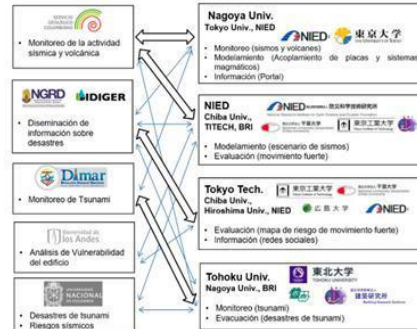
SERVICIO GEOLÓGICO COLOMBIANO

• Monitoreo de la actividad sísmica y volcánica

UNGRD IDIGER

• Diseminación de información sobre desastres

Dimar

• Monitoreo de Tsunami

Universidad de los Andes

• Análisis de Vulnerabilidad del edificio

UNIVERSIDAD NACIONAL DE COLOMBIA

• Desastres de tsunami
• Riesgos sísmicos

Nagoya Univ.
Tokyo Univ., NIED

NIED 東京大学

• Monitoreo (sismos y volcanes)
• Modelamiento (Acoplamiento de placas y sistemas magmáticos)
• Información (Portal)

NIED
Chiba Univ., TITECH, BRI

NIED 防災科学技術研究所
千葉大学 東京工業大学

• Modelamiento (escenario de sismos)
• Evaluación (movimiento fuerte)

Tokyo Tech.
Chiba Univ., Hiroshima Univ., NIED

東京工業大学 千葉大学 広島大学 NIED

• Evaluación (mapa de riesgo de movimiento fuerte)
• Información (redes sociales)

Tohoku Univ.
Nagoya Univ., BRI

東北大学 建築研究所

• Monitoreo (tsunami)
• Evaluación (desastres de tsunami)